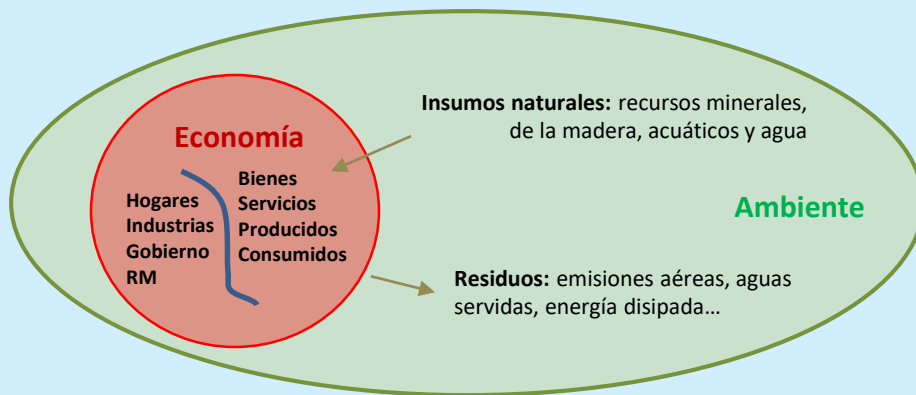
Insumos naturales: recursos minerales, de la madera, acuáticos y agua

Economía

Hogares
Industrias
Gobierno
RM

Bienes
Servicios
Producidos
Consumidos

Ambiente

Residuos: emisiones aéreas, aguas servidas, energía disipada…